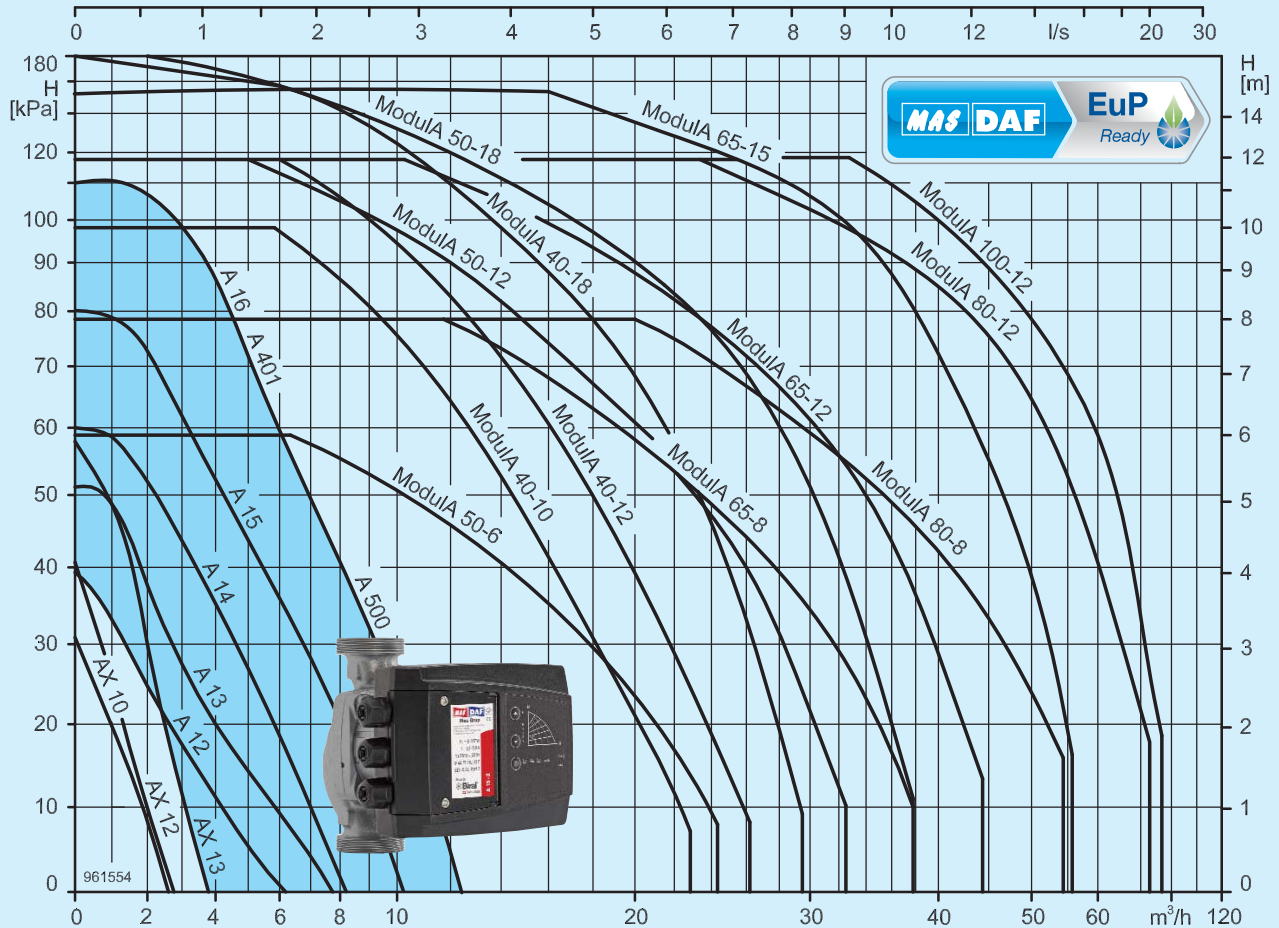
0 1 2 3 4 5 6 7 8 9 10 12 l/s 20 30

180
H
[kPa]
120
100
90
80
70
60
50
40
30
20
10
0

H
[m]
14
12
10
9
8
7
6
5
4
3
2
1
0

MAS DAF
EuP
Ready

ModulA 50-18
ModulA 65-15
ModulA 40-18
ModulA 50-12
ModulA 100-12
ModulA 80-12
ModulA 65-12
ModulA 40-10
ModulA 40-12
ModulA 65-8
ModulA 80-8
ModulA 50-6
A 16
A 401
A 15
A 14
A 13
A 12
A 500
AX 10
AX 12
AX 13

961554

0 2 4 6 8 10 20 30 40 50 60 m³/h 120